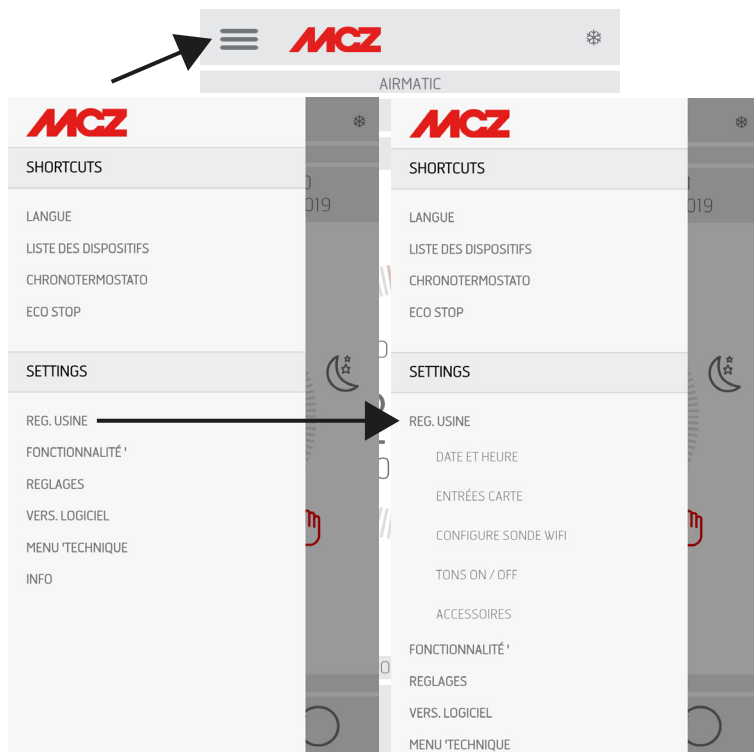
MCZ

AIRMATIC

MCZ

SHORTCUTS

LANGUE

LISTE DES DISPOSITIFS

CHRONOTERMOSTATO

ECO STOP

SETTINGS

REG. USINE

FONCTIONNALITÉ '

REGLAGES

VERS. LOGICIEL

MENU 'TECHNIQUE

INFO

MCZ

SHORTCUTS

LANGUE

LISTE DES DISPOSITIFS

CHRONOTERMOSTATO

ECO STOP

SETTINGS

REG. USINE

DATE ET HEURE

ENTRÉES CARTE

CONFIGURE SONDE WIFI

TONS ON / OFF

ACCESSOIRES

FONCTIONNALITÉ '

REGLAGES

VERS. LOGICIEL

MENU 'TECHNIQUE